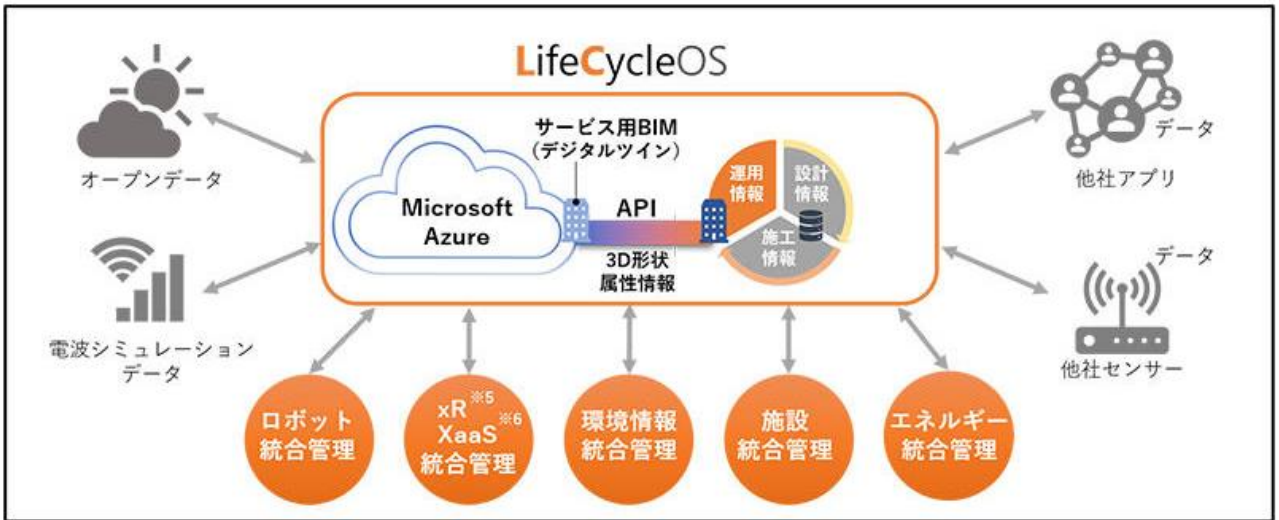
LifeCycleOS

オープンデータ

電波シミュレーション データ

サービス用BIM (デジタルツイン)

Microsoft Azure

API

3D形状 属性情報

運用情報

設計情報

施工情報

データ

他社アプリ

データ

他社センサー

ロボット 統合管理

xR※5 XaaS※6 統合管理

環境情報 統合管理

施設 統合管理

エネルギー 統合管理